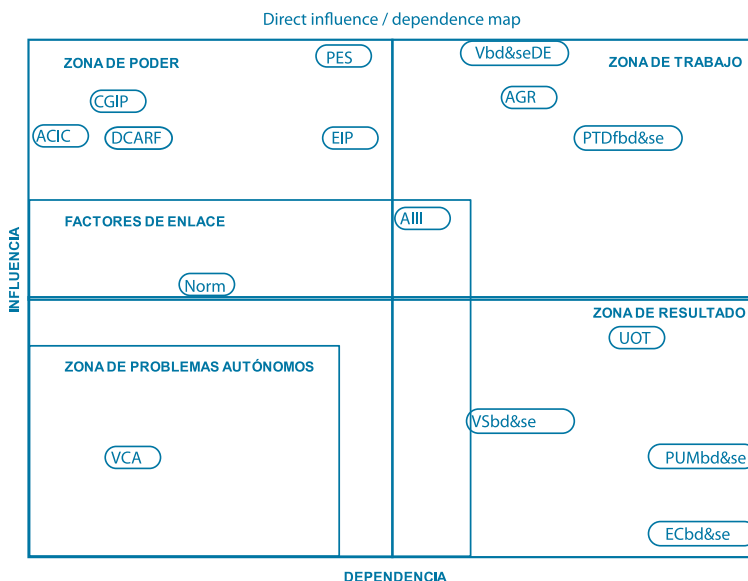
Direct influence / dependence map

ZONA DE PODER

PES

CGIP

ACIC

DCARF

EIP

Vbd&seDE

ZONA DE TRABAJO

AGR

PTDfbd&se

FACTORES DE ENLACE

AIII

Norm

INFLUENCIA

ZONA DE RESULTADO

UOT

ZONA DE PROBLEMAS AUTÓNOMOS

VSbd&se

VCA

PUMbd&se

ECbd&se

DEPENDENCIA